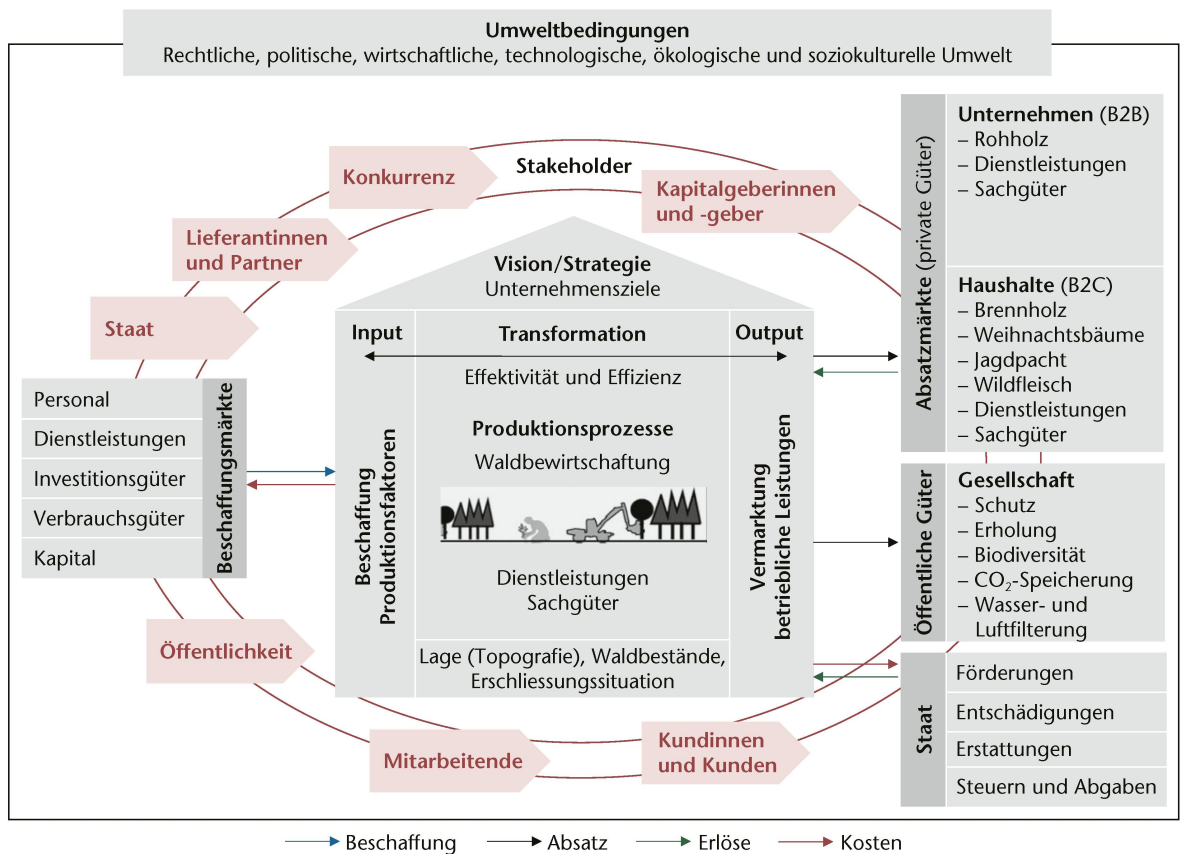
Umweltbedingungen
Rechtliche, politische, wirtschaftliche, technologische, ökologische und soziokulturelle Umwelt

Stakeholder

Konkurrenz

Kapitalgeberinnen und -geber

Lieferantinnen und Partner

Staat

Vision/Strategie
Unternehmensziele

Input

Transformation

Output

Effektivität und Effizienz

Produktionsprozesse
Waldbewirtschaftung

Dienstleistungen
Sachgüter

Lage (Topografie), Waldbestände, Erschliessungssituation

Beschaffung Produktionsfaktoren

Vermarktung betriebliche Leistungen

Beschaffungsmärkte

Personal
Dienstleistungen
Investitionsgüter
Verbrauchsgüter
Kapital

Öffentlichkeit

Mitarbeitende

Kundinnen und Kunden

Absatzmärkte (private Güter)

Unternehmen (B2B)
– Rohholz
– Dienstleistungen
– Sachgüter

Haushalte (B2C)
– Brennholz
– Weihnachtsbäume
– Jagdpacht
– Wildfleisch
– Dienstleistungen
– Sachgüter

Öffentliche Güter

Gesellschaft
– Schutz
– Erholung
– Biodiversität
– $CO_2$-Speicherung
– Wasser- und Luftfilterung

Staat

Förderungen
Entschädigungen
Erstattungen
Steuern und Abgaben

Beschaffung
Absatz
Erlöse
Kosten